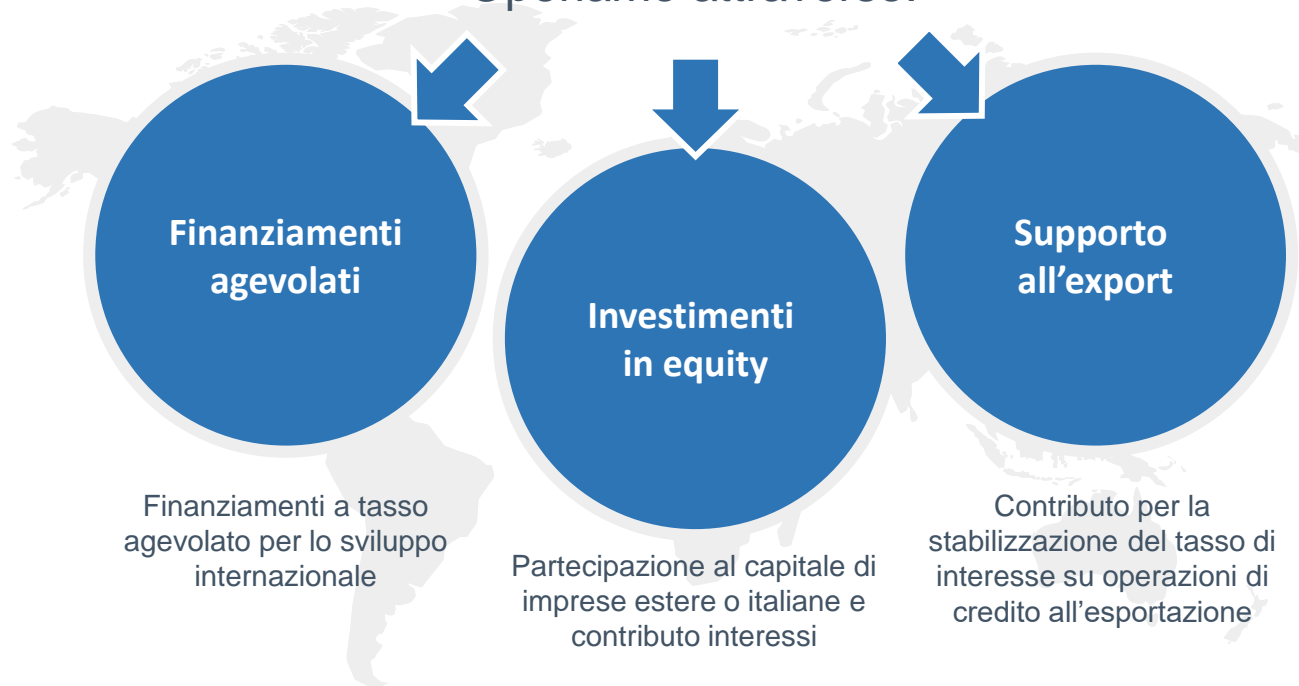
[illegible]

Finanziamenti agevolati

Investimenti in equity

Supporto all’export

Finanziamenti a tasso agevolato per lo sviluppo internazionale

Partecipazione al capitale di imprese estere o italiane e contributo interessi

Contributo per la stabilizzazione del tasso di interesse su operazioni di credito all’esportazione